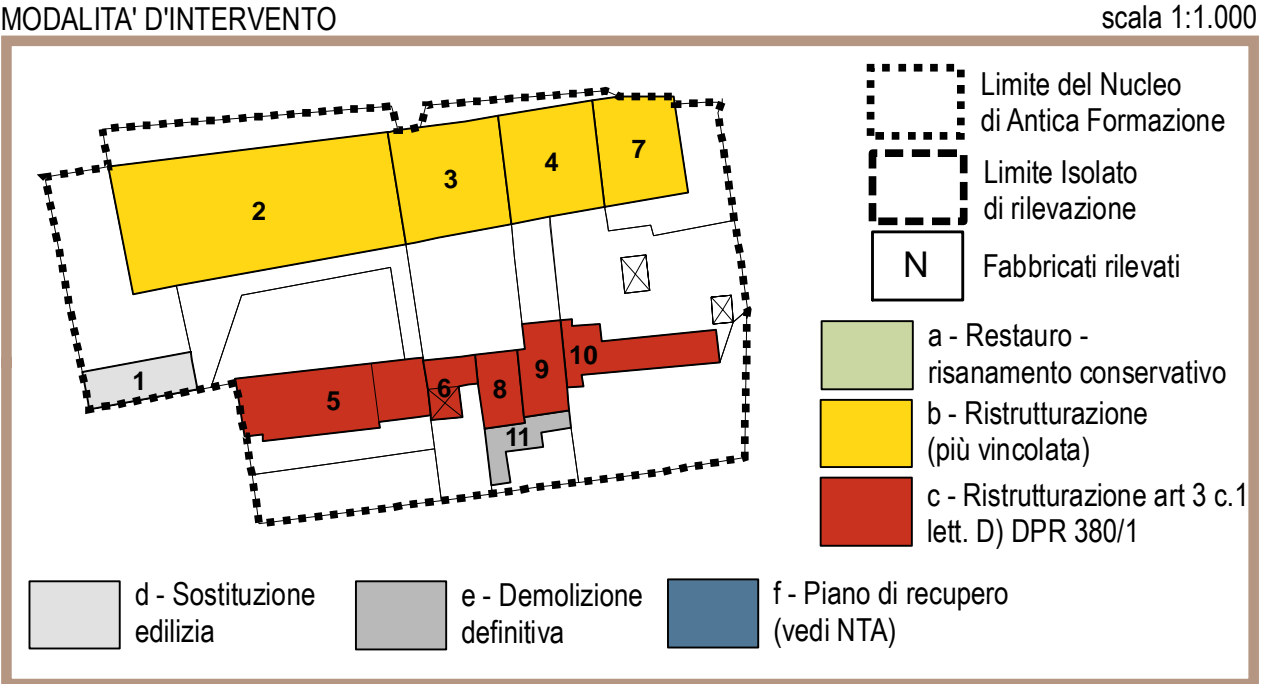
MODALITA' D'INTERVENTO

scala 1:1.000

2

3

4

7

1

5

6

8

9

10

11

Limite del Nucleo di Antica Formazione

Limite Isolato di rilevazione

N

Fabbricati rilevati

a - Restauro - risanamento conservativo

b - Ristrutturazione (più vincolata)

c - Ristrutturazione art 3 c.1 lett. D) DPR 380/1

d - Sostituzione edilizia

e - Demolizione definitiva

f - Piano di recupero (vedi NTA)